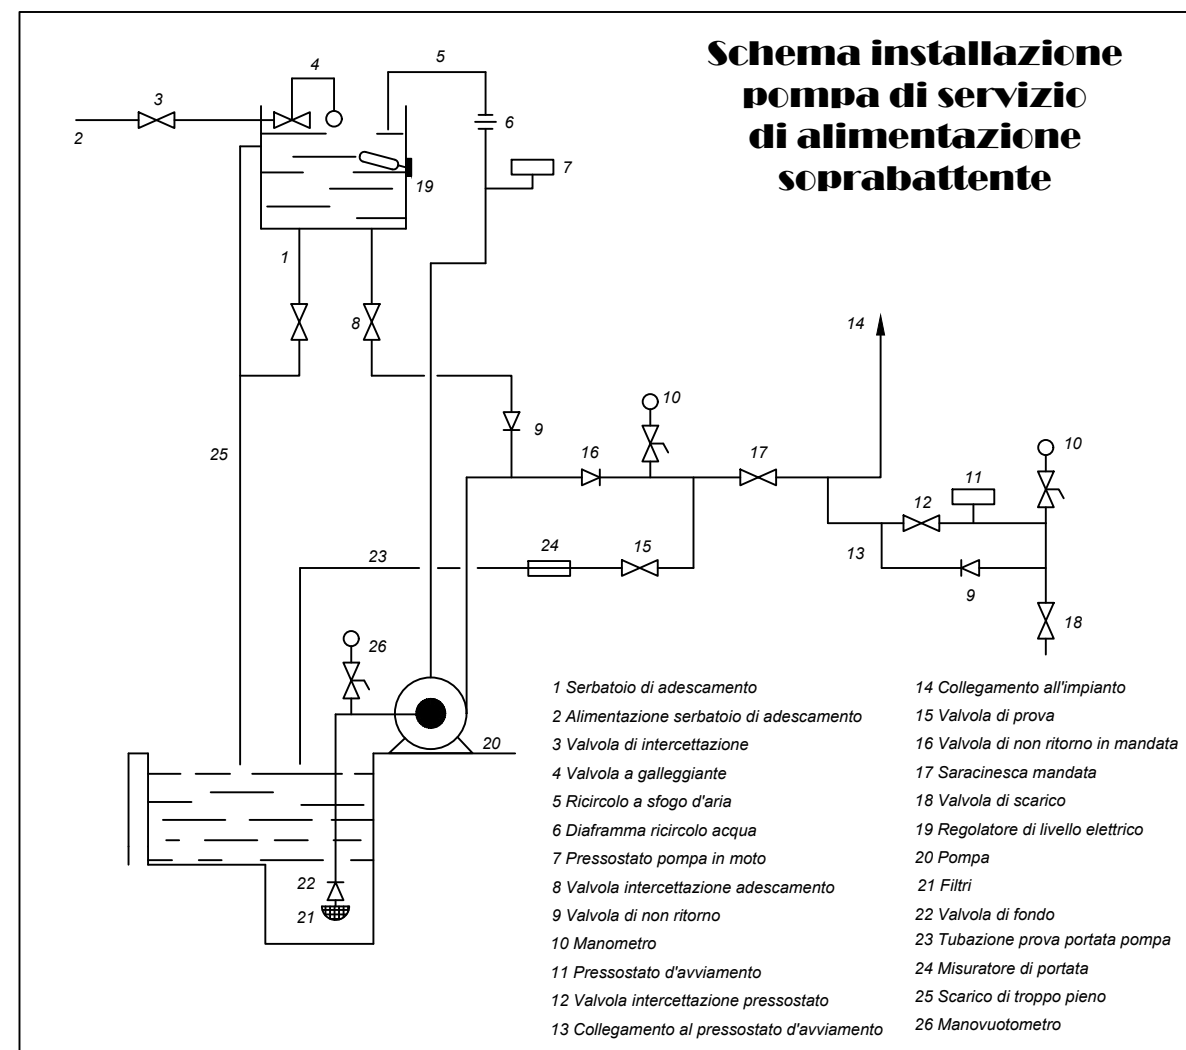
Schema installazione pompa di servizio di alimentazione soprabattente

2
3
4
5
6
7
19
1
8
25
9
16
10
17
14
10
11
12
13
9
18
23
24
15
26
20
22
21

1 Serbatoio di adescamento
2 Alimentazione serbatoio di adescamento
3 Valvola di intercettazione
4 Valvola a galleggiante
5 Ricircolo a sfogo d'aria
6 Diaframma ricircolo acqua
7 Pressostato pompa in moto
8 Valvola intercettazione adescamento
9 Valvola di non ritorno
10 Manometro
11 Pressostato d'avviamento
12 Valvola intercettazione pressostato
13 Collegamento al pressostato d'avviamento
14 Collegamento all'impianto
15 Valvola di prova
16 Valvola di non ritorno in mandata
17 Saracinesca mandata
18 Valvola di scarico
19 Regolatore di livello elettrico
20 Pompa
21 Filtri
22 Valvola di fondo
23 Tubazione prova portata pompa
24 Misuratore di portata
25 Scarico di troppo pieno
26 Manovuotometro